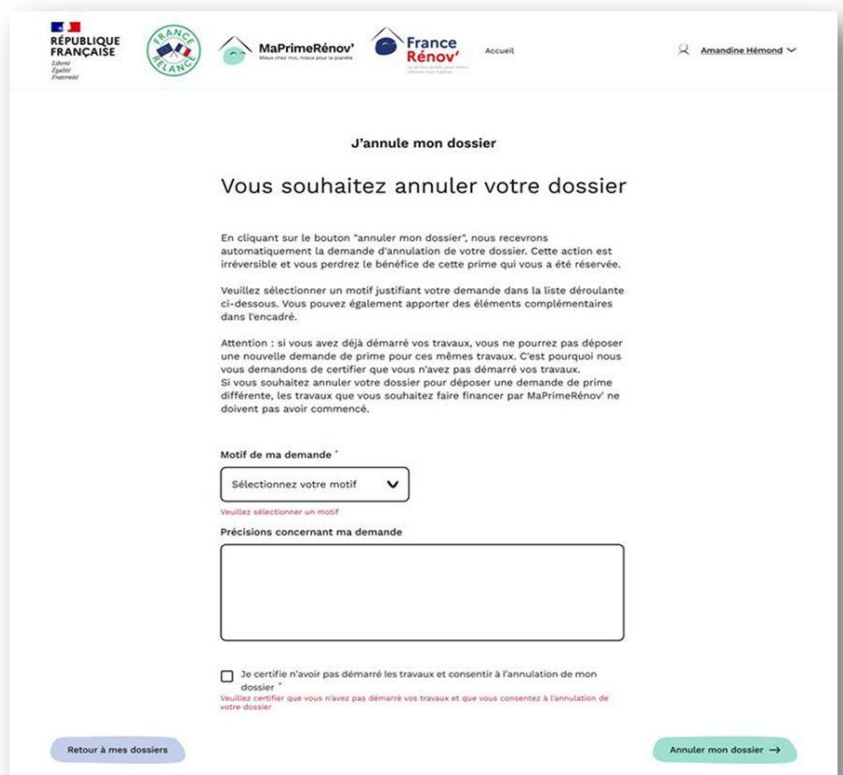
RÉPUBLIQUE FRANÇAISE
Liberté
Égalité
Fraternité

FRANCE RELANCE

MaPrimeRénov'
Mieux chez moi, mieux pour la planète

France Rénov'
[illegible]

Accueil

Amandine Hémond

J'annule mon dossier

Vous souhaitez annuler votre dossier

En cliquant sur le bouton "annuler mon dossier", nous recevrons automatiquement la demande d'annulation de votre dossier. Cette action est irréversible et vous perdrez le bénéfice de cette prime qui vous a été réservée.

Veuillez sélectionner un motif justifiant votre demande dans la liste déroulante ci-dessous. Vous pouvez également apporter des éléments complémentaires dans l'encadré.

Attention : si vous avez déjà démarré vos travaux, vous ne pourrez pas déposer une nouvelle demande de prime pour ces mêmes travaux. C'est pourquoi nous vous demandons de certifier que vous n'avez pas démarré vos travaux.
Si vous souhaitez annuler votre dossier pour déposer une demande de prime différente, les travaux que vous souhaitez faire financer par MaPrimeRénov' ne doivent pas avoir commencé.

Motif de ma demande *

Sélectionnez votre motif

Veuillez sélectionner un motif

Précisions concernant ma demande

Je certifie n'avoir pas démarré les travaux et consentir à l'annulation de mon dossier *
Veuillez certifier que vous n'avez pas démarré vos travaux et que vous consentez à l'annulation de votre dossier

Retour à mes dossiers

Annuler mon dossier →